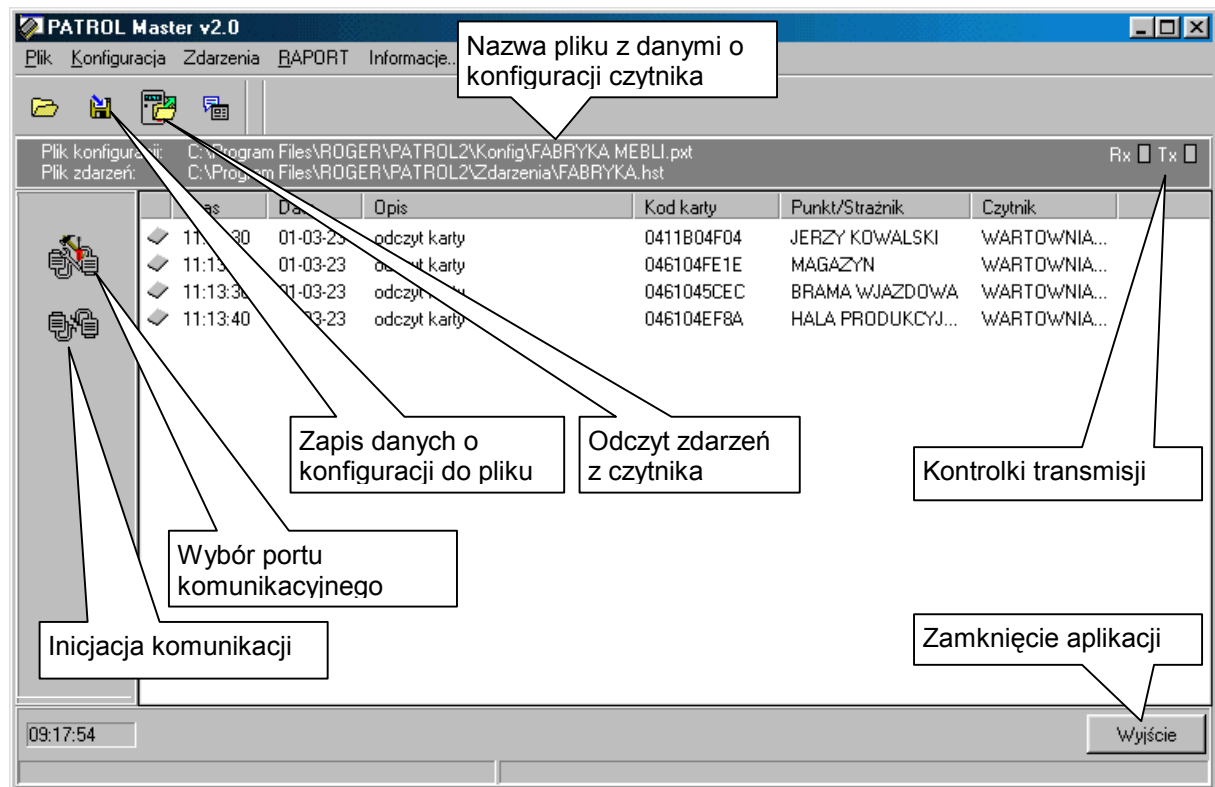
PATROL Master v2.0

Plik Konfiguracja Zdarzenia RAPORT Informacje...

Nazwa pliku z danymi o konfiguracji czytnika

Plik konfiguracji: C:\Program Files\ROGER\PATROL2\Konfig\FABRYKA MEBLI.pxt
Plik zdarzeń: C:\Program Files\ROGER\PATROL2\Zdarzenia\FABRYKA.hst

Rx Tx

| Czas | Data | Opis | Kod karty | Punkt/Strażnik | Czytnik |
|---|---|---|---|---|---|
| 11:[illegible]30 | 01-03-23 | odczyt karty | 0411B04F04 | JERZY KOWALSKI | WARTOWNIA... |
| 11:13:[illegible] | 01-03-23 | odczyt karty | 046104FE1E | MAGAZYN | WARTOWNIA... |
| 11:13:36 | 01-03-23 | odczyt karty | 0461045CEC | BRAMA WJAZDOWA | WARTOWNIA... |
| 11:13:40 | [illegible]-03-23 | odczyt karty | 046104EF8A | HALA PRODUKCYJ... | WARTOWNIA... |

Zapis danych o konfiguracji do pliku

Odczyt zdarzeń z czytnika

Kontrolki transmisji

Wybór portu komunikacyjnego

Inicjacja komunikacji

Zamknięcie aplikacji

09:17:54

Wyjście